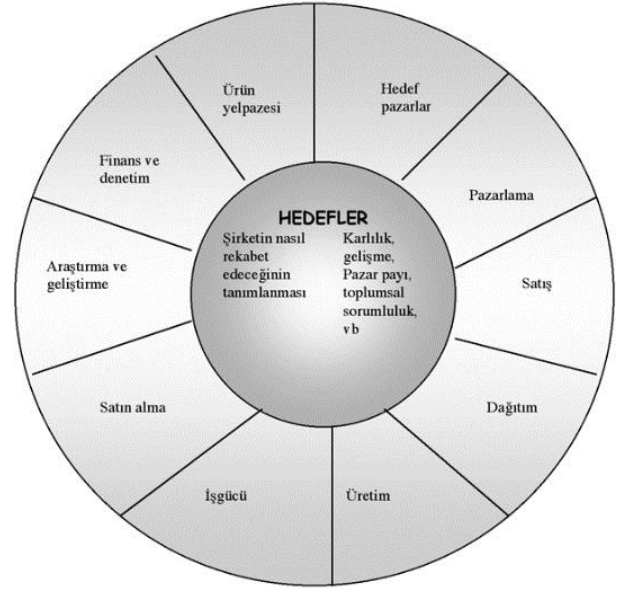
HEDEFLER

Şirketin nasıl rekabet edeceğinin tanımlanması

Karlılık, gelişme, Pazar payı, toplumsal sorumluluk, vb

Ürün yelpazesi

Hedef pazarlar

Pazarlama

Satış

Dağıtım

Üretim

İşgücü

Satın alma

Araştırma ve geliştirme

Finans ve denetim